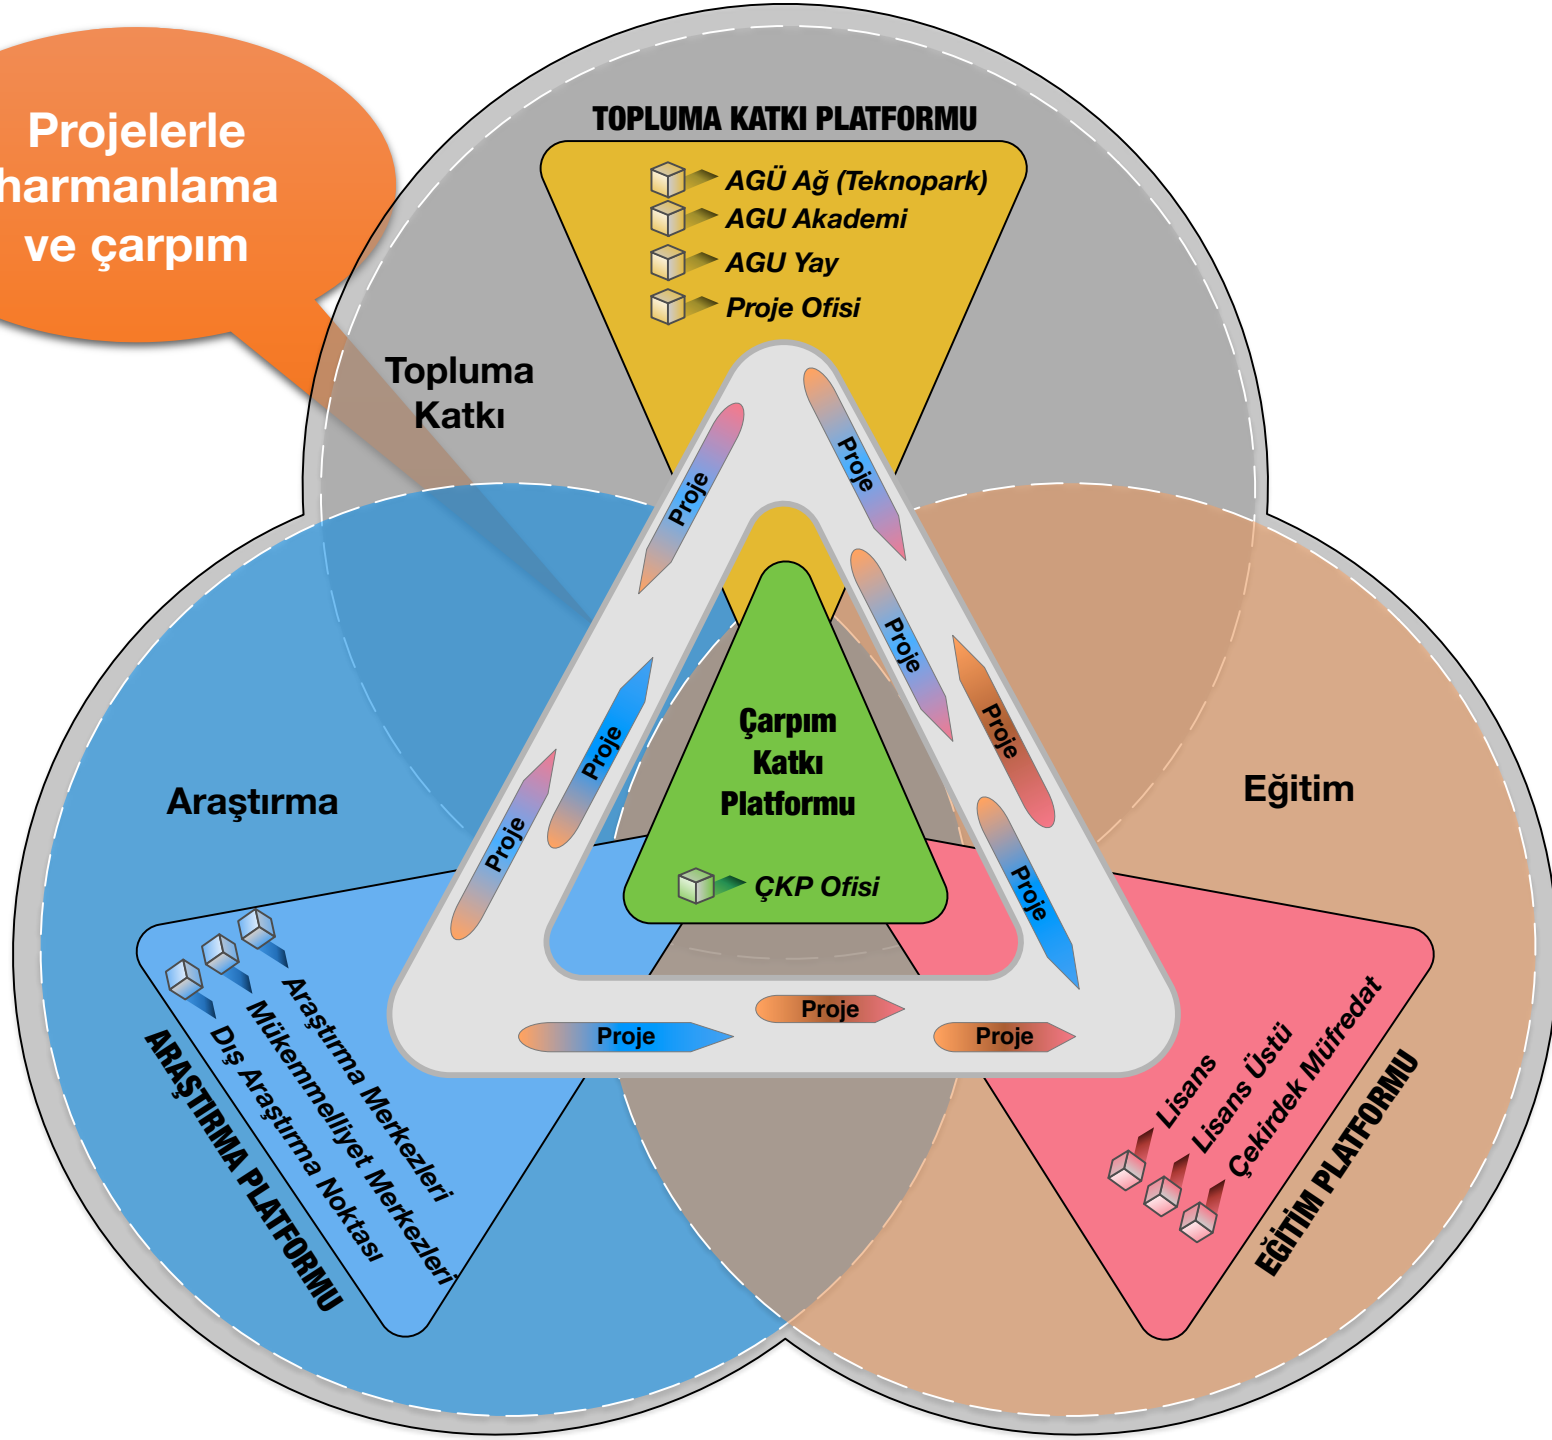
Projelerle harmanlama ve çarpım

TOPLUMA KATKI PLATFORMU

AGÜ Ağ (Teknopark)
AGU Akademi
AGU Yay
Proje Ofisi

Topluma Katkı

Proje

Proje

Proje

Proje

Proje

Proje

Proje

Çarpım Katkı Platformu

ÇKP Ofisi

Araştırma

Eğitim

Proje

Proje

Proje

Araştırma Merkezleri
Mükemmelliyet Merkezleri
Dış Araştırma Noktası

ARAŞTIRMA PLATFORMU

Lisans
Lisans Üstü
Çekirdek Müfredat

EĞİTİM PLATFORMU